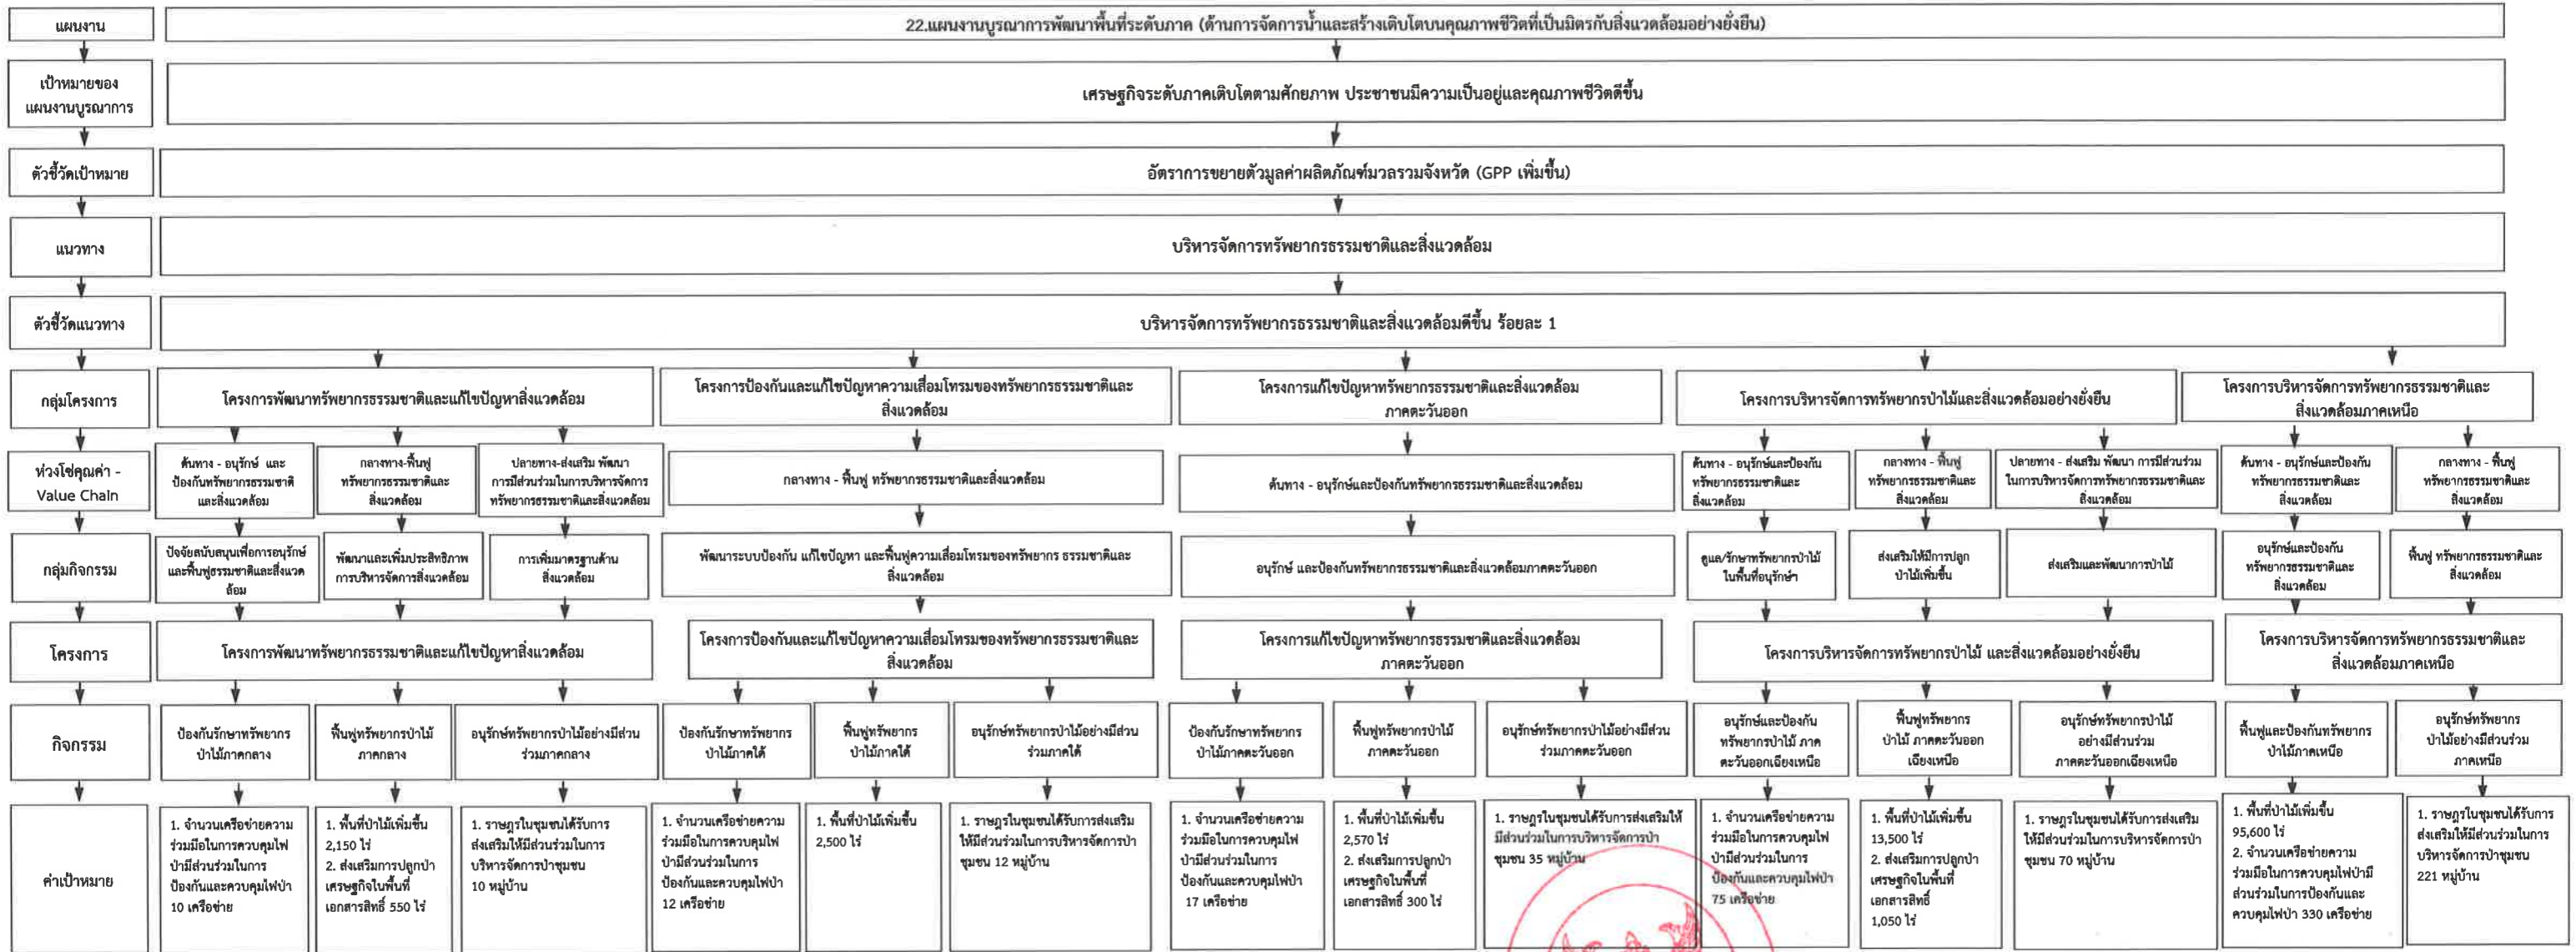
แผนงาน

22.แผนงานบูรณาการพัฒนาพื้นที่ระดับภาค (ด้านการจัดการน้ำและสร้างเติบโตบนคุณภาพชีวิตที่เป็นมิตรกับสิ่งแวดล้อมอย่างยั่งยืน)

เป้าหมายของแผนงานบูรณาการ

เศรษฐกิจระดับภาคเติบโตตามศักยภาพ ประชาชนมีความเป็นอยู่และคุณภาพชีวิตดีขึ้น

ตัวชี้วัดเป้าหมาย

อัตราการขยายตัวมูลค่าผลิตภัณฑ์มวลรวมจังหวัด (GPP เพิ่มขึ้น)

แนวทาง

บริหารจัดการทรัพยากรธรรมชาติและสิ่งแวดล้อม

ตัวชี้วัดแนวทาง

บริหารจัดการทรัพยากรธรรมชาติและสิ่งแวดล้อมดีขึ้น ร้อยละ 1

กลุ่มโครงการ

โครงการพัฒนาทรัพยากรธรรมชาติและแก้ไขปัญหาสิ่งแวดล้อม

โครงการป้องกันและแก้ไขปัญหาความเสื่อมโทรมของทรัพยากรธรรมชาติและสิ่งแวดล้อม

โครงการแก้ไขปัญหาทรัพยากรธรรมชาติและสิ่งแวดล้อม ภาคตะวันออก

โครงการบริหารจัดการทรัพยากรป่าไม้และสิ่งแวดล้อมอย่างยั่งยืน

โครงการบริหารจัดการทรัพยากรธรรมชาติและสิ่งแวดล้อมภาคเหนือ

ห่วงโซ่คุณค่า - Value Chain

ต้นทาง - อนุรักษ์ และป้องกันทรัพยากรธรรมชาติและสิ่งแวดล้อม

กลางทาง-ฟื้นฟูทรัพยากรธรรมชาติและสิ่งแวดล้อม

ปลายทาง-ส่งเสริม พัฒนา การมีส่วนร่วมในการบริหารจัดการทรัพยากรธรรมชาติและสิ่งแวดล้อม

กลางทาง - ฟื้นฟู ทรัพยากรธรรมชาติและสิ่งแวดล้อม

ต้นทาง - อนุรักษ์และป้องกันทรัพยากรธรรมชาติและสิ่งแวดล้อม

ต้นทาง - อนุรักษ์และป้องกันทรัพยากรธรรมชาติและสิ่งแวดล้อม

กลางทาง - ฟื้นฟูทรัพยากรธรรมชาติและสิ่งแวดล้อม

ปลายทาง - ส่งเสริม พัฒนา การมีส่วนร่วมในการบริหารจัดการทรัพยากรธรรมชาติและสิ่งแวดล้อม

ต้นทาง - อนุรักษ์และป้องกันทรัพยากรธรรมชาติและสิ่งแวดล้อม

กลางทาง - ฟื้นฟูทรัพยากรธรรมชาติและสิ่งแวดล้อม

กลุ่มกิจกรรม

ปัจจัยสนับสนุนเพื่อการอนุรักษ์และฟื้นฟูธรรมชาติและสิ่งแวดล้อม

พัฒนาและเพิ่มประสิทธิภาพการบริหารจัดการสิ่งแวดล้อม

การเพิ่มมาตรฐานด้านสิ่งแวดล้อม

พัฒนาระบบป้องกัน แก้ไขปัญหา และฟื้นฟูความเสื่อมโทรมของทรัพยากร ธรรมชาติและสิ่งแวดล้อม

อนุรักษ์ และป้องกันทรัพยากรธรรมชาติและสิ่งแวดล้อมภาคตะวันออก

ดูแล/รักษาทรัพยากรป่าไม้ในพื้นที่อนุรักษ์

ส่งเสริมให้มีการปลูกป่าไม้เพิ่มขึ้น

ส่งเสริมและพัฒนาการป่าไม้

อนุรักษ์และป้องกันทรัพยากรธรรมชาติและสิ่งแวดล้อม

ฟื้นฟู ทรัพยากรธรรมชาติและสิ่งแวดล้อม

โครงการ

โครงการพัฒนาทรัพยากรธรรมชาติและแก้ไขปัญหาสิ่งแวดล้อม

โครงการป้องกันและแก้ไขปัญหาความเสื่อมโทรมของทรัพยากรธรรมชาติและสิ่งแวดล้อม

โครงการแก้ไขปัญหาทรัพยากรธรรมชาติและสิ่งแวดล้อม ภาคตะวันออก

โครงการบริหารจัดการทรัพยากรป่าไม้ และสิ่งแวดล้อมอย่างยั่งยืน

โครงการบริหารจัดการทรัพยากรธรรมชาติและสิ่งแวดล้อมภาคเหนือ

กิจกรรม

ป้องกันรักษาทรัพยากรป่าไม้ภาคกลาง

ฟื้นฟูทรัพยากรป่าไม้ภาคกลาง

อนุรักษ์ทรัพยากรป่าไม้อย่างมีส่วนร่วมภาคกลาง

ป้องกันรักษาทรัพยากรป่าไม้ภาคใต้

ฟื้นฟูทรัพยากรป่าไม้ภาคใต้

อนุรักษ์ทรัพยากรป่าไม้อย่างมีส่วนร่วมภาคใต้

ป้องกันรักษาทรัพยากรป่าไม้ภาคตะวันออก

ฟื้นฟูทรัพยากรป่าไม้ภาคตะวันออก

อนุรักษ์ทรัพยากรป่าไม้อย่างมีส่วนร่วมภาคตะวันออก

อนุรักษ์และป้องกันทรัพยากรป่าไม้ ภาคตะวันออกเฉียงเหนือ

ฟื้นฟูทรัพยากรป่าไม้ ภาคตะวันออกเฉียงเหนือ

อนุรักษ์ทรัพยากรป่าไม้อย่างมีส่วนร่วม ภาคตะวันออกเฉียงเหนือ

ฟื้นฟูและป้องกันทรัพยากรป่าไม้ภาคเหนือ

อนุรักษ์ทรัพยากรป่าไม้อย่างมีส่วนร่วม ภาคเหนือ

ค่าเป้าหมาย

1. จำนวนเครือข่ายความร่วมมือในการควบคุมไฟป่ามีส่วนร่วมในการป้องกันและควบคุมไฟป่า 10 เครือข่าย

1. พื้นที่ป่าไม้เพิ่มขึ้น 2,150 ไร่
2. ส่งเสริมการปลูกป่าเศรษฐกิจในพื้นที่เอกสารสิทธิ์ 550 ไร่

1. ราษฎรในชุมชนได้รับการส่งเสริมให้มีส่วนร่วมในการบริหารจัดการป่าชุมชน 10 หมู่บ้าน

1. จำนวนเครือข่ายความร่วมมือในการควบคุมไฟป่ามีส่วนร่วมในการป้องกันและควบคุมไฟป่า 12 เครือข่าย

1. พื้นที่ป่าไม้เพิ่มขึ้น 2,500 ไร่

1. ราษฎรในชุมชนได้รับการส่งเสริมให้มีส่วนร่วมในการบริหารจัดการป่าชุมชน 12 หมู่บ้าน

1. จำนวนเครือข่ายความร่วมมือในการควบคุมไฟป่ามีส่วนร่วมในการป้องกันและควบคุมไฟป่า 17 เครือข่าย

1. พื้นที่ป่าไม้เพิ่มขึ้น 2,570 ไร่
2. ส่งเสริมการปลูกป่าเศรษฐกิจในพื้นที่เอกสารสิทธิ์ 300 ไร่

1. ราษฎรในชุมชนได้รับการส่งเสริมให้มีส่วนร่วมในการบริหารจัดการป่าชุมชน 35 หมู่บ้าน

1. จำนวนเครือข่ายความร่วมมือในการควบคุมไฟป่ามีส่วนร่วมในการป้องกันและควบคุมไฟป่า 75 เครือข่าย

1. พื้นที่ป่าไม้เพิ่มขึ้น 13,500 ไร่
2. ส่งเสริมการปลูกป่าเศรษฐกิจในพื้นที่เอกสารสิทธิ์ 1,050 ไร่

1. ราษฎรในชุมชนได้รับการส่งเสริมให้มีส่วนร่วมในการบริหารจัดการป่าชุมชน 70 หมู่บ้าน

1. พื้นที่ป่าไม้เพิ่มขึ้น 95,600 ไร่
2. จำนวนเครือข่ายความร่วมมือในการควบคุมไฟป่ามีส่วนร่วมในการป้องกันและควบคุมไฟป่า 330 เครือข่าย

1. ราษฎรในชุมชนได้รับการส่งเสริมให้มีส่วนร่วมในการบริหารจัดการป่าชุมชน 221 หมู่บ้าน